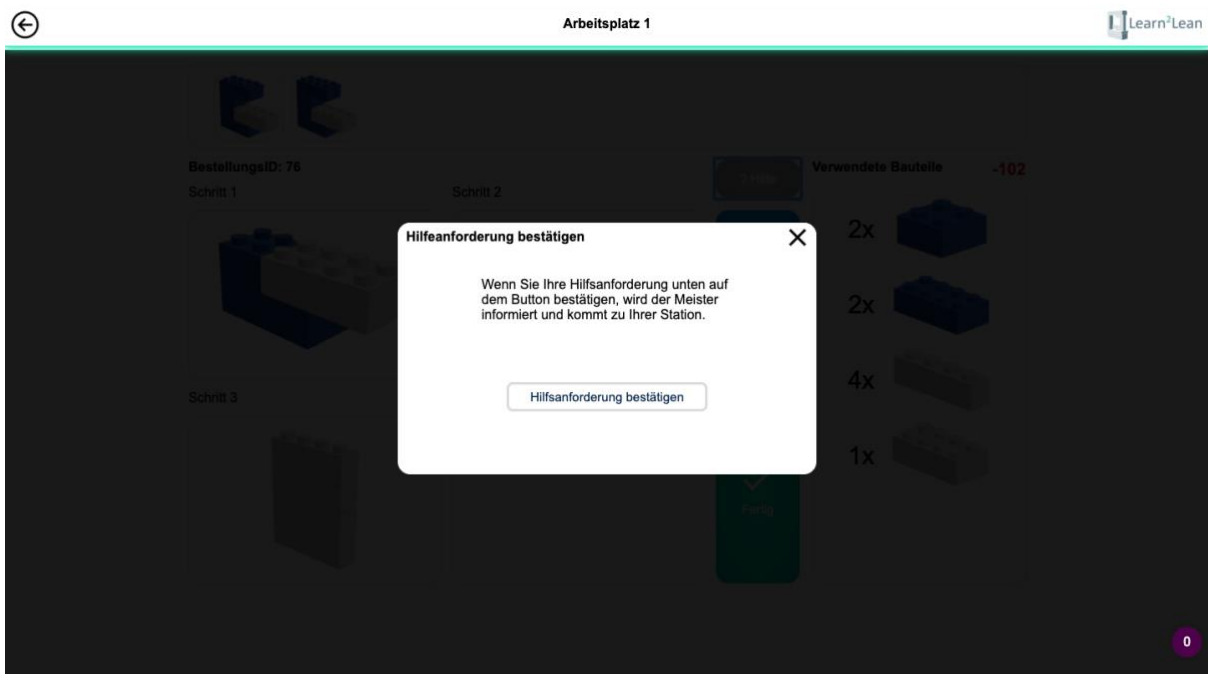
Arbeitsplatz 1

Learn²Lean

BestellungsID: 76

Schritt 1

Schritt 2

Verwendete Bauteile

-102

Hilfeanforderung bestätigen

Wenn Sie Ihre Hilfsanforderung unten auf dem Button bestätigen, wird der Meister informiert und kommt zu Ihrer Station.

Hilfsanforderung bestätigen

2x

2x

4x

1x

Schritt 3

Fertig

0